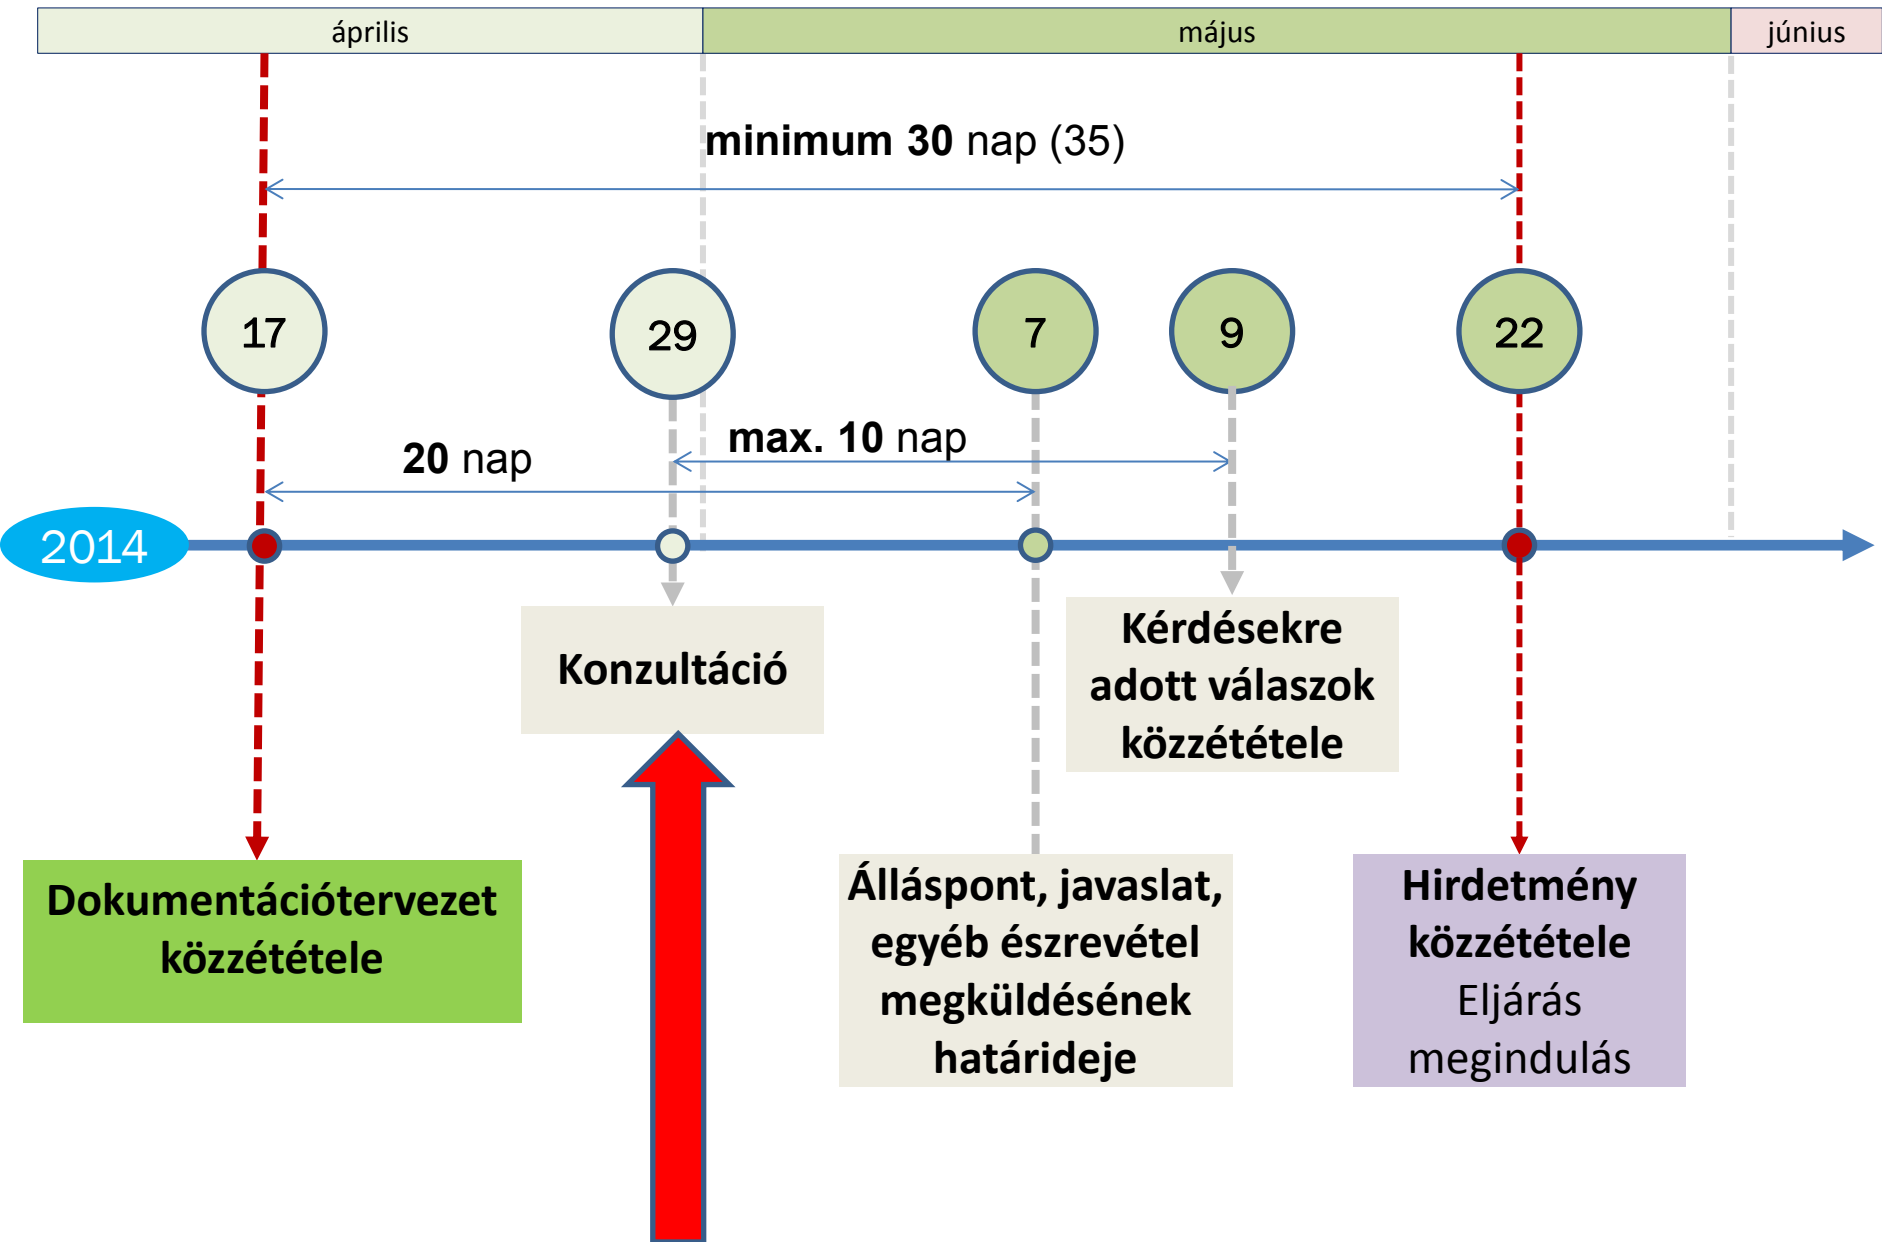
április

május

június

minimum 30 nap (35)

17

29

7

9

22

max. 10 nap

20 nap

2014

Konzultáció

Kérdésekre adott válaszok közzététele

Dokumentációtervezet közzététele

Álláspont, javaslat, egyéb észrevétel megküldésének határideje

Hirdetmény közzététele Eljárás megindulás